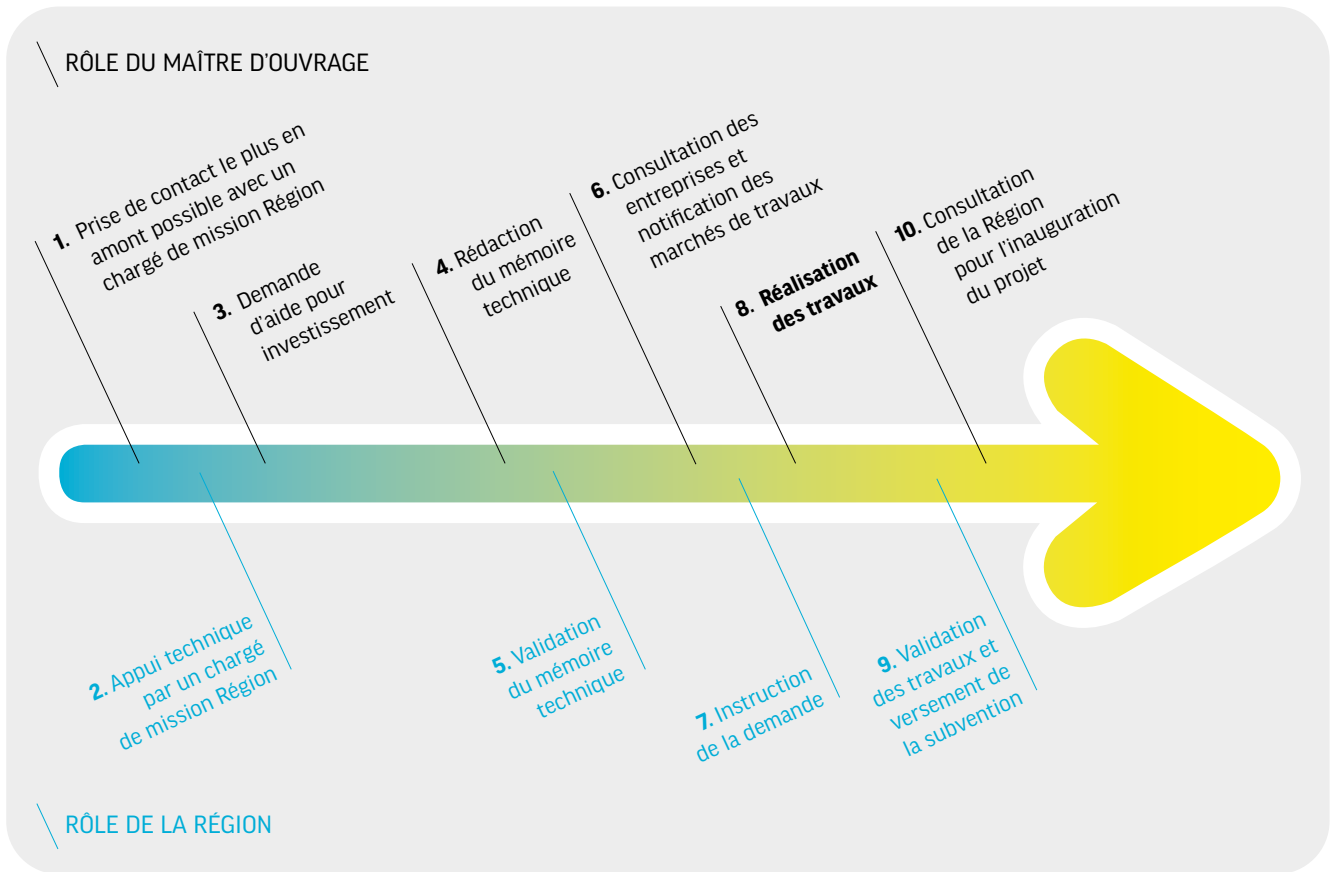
RÔLE DU MAÎTRE D'OUVRAGE

1. Prise de contact le plus en amont possible avec un chargé de mission Région

3. Demande d'aide pour investissement

4. Rédaction du mémoire technique

6. Consultation des entreprises et notification des marchés de travaux

8. Réalisation des travaux

10. Consultation de la Région pour l'inauguration du projet

2. Appui technique par un chargé de mission Région

5. Validation du mémoire technique

7. Instruction de la demande

9. Validation des travaux et versement de la subvention

RÔLE DE LA RÉGION